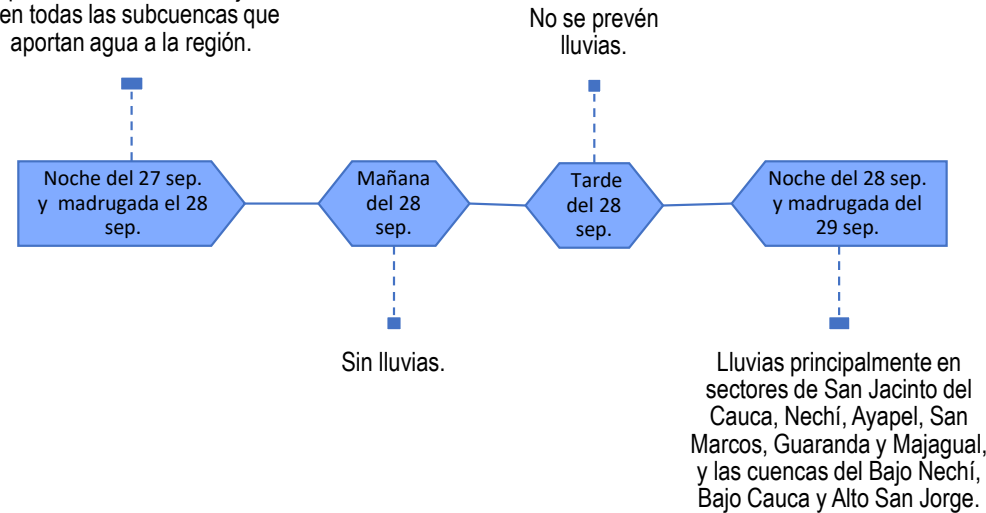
en todas las subcuencas que aportan agua a la región.

No se prevén lluvias.

Noche del 27 sep. y madrugada el 28 sep.

Mañana del 28 sep.

Tarde del 28 sep.

Noche del 28 sep. y madrugada del 29 sep.

Sin lluvias.

Lluvias principalmente en sectores de San Jacinto del Cauca, Nechí, Ayapel, San Marcos, Guaranda y Majagual, y las cuencas del Bajo Nechí, Bajo Cauca y Alto San Jorge.